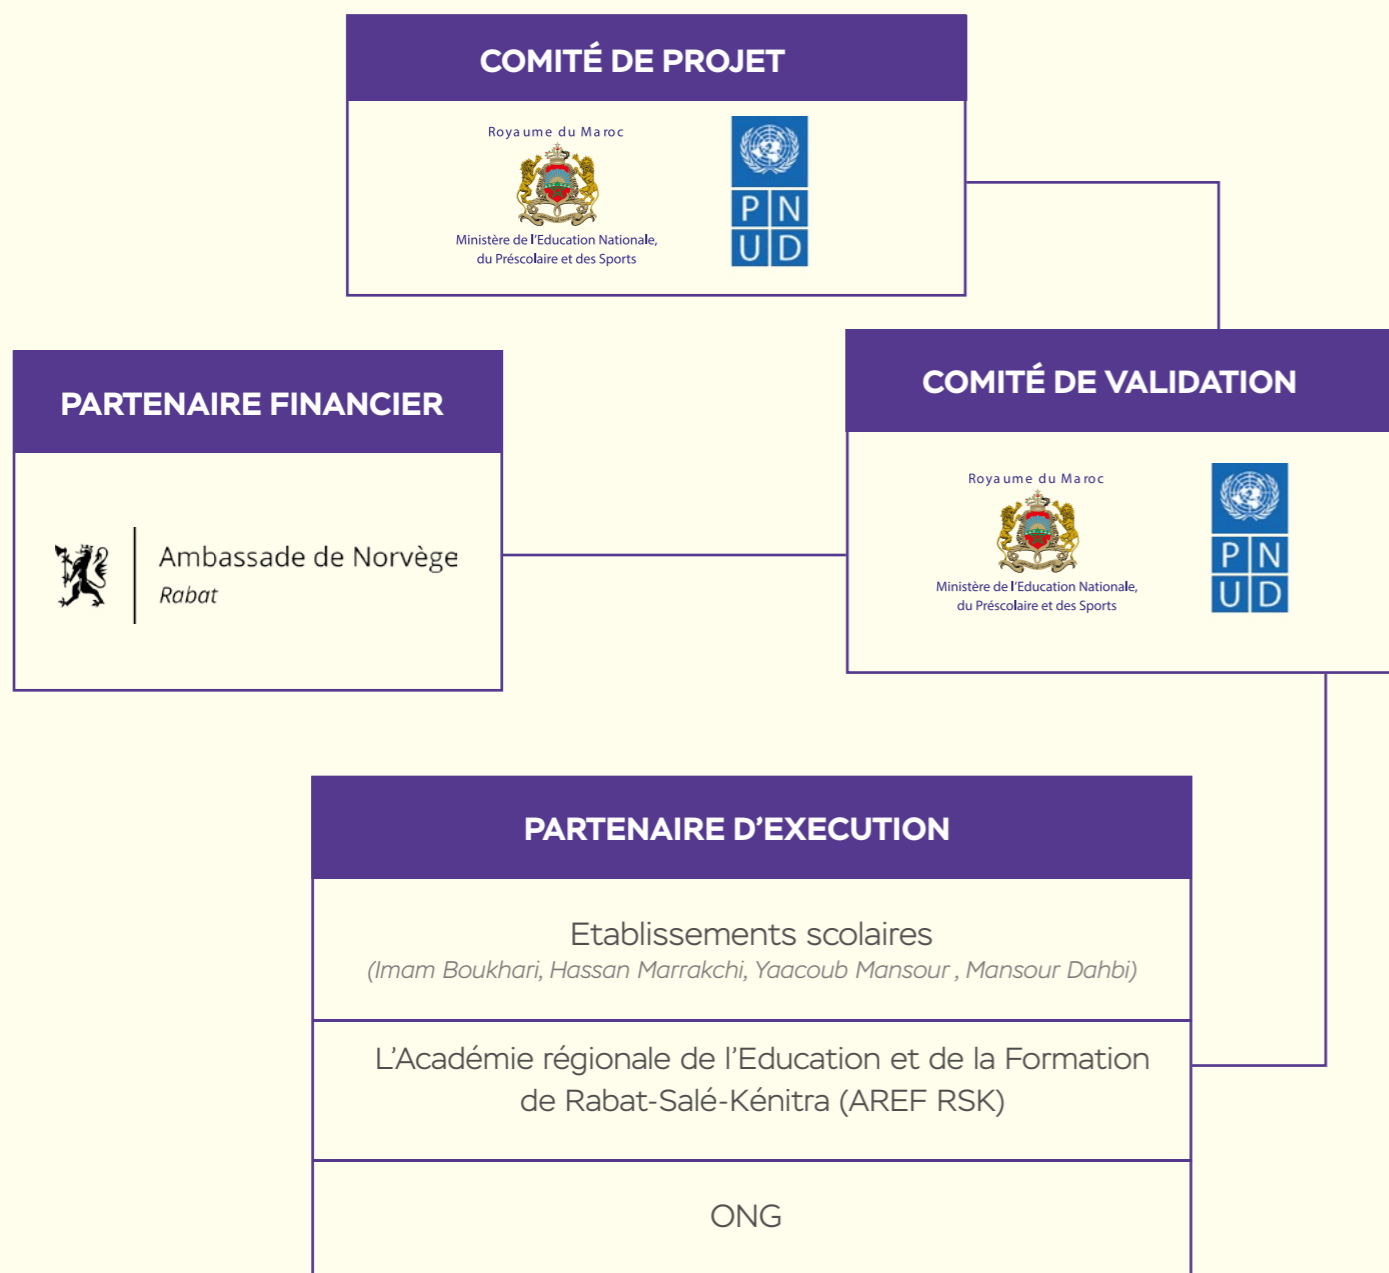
COMITÉ DE PROJET

Royaume du Maroc

Ministère de l'Education Nationale, du Préscolaire et des Sports

P N
U D

PARTENAIRE FINANCIER

Ambassade de Norvège
Rabat

COMITÉ DE VALIDATION

Royaume du Maroc

Ministère de l'Education Nationale, du Préscolaire et des Sports

P N
U D

PARTENAIRE D'EXECUTION

Etablissements scolaires
(Imam Boukhari, Hassan Marrakchi, Yaacoub Mansour , Mansour Dahbi)

L'Académie régionale de l'Education et de la Formation de Rabat-Salé-Kénitra (AREF RSK)

ONG